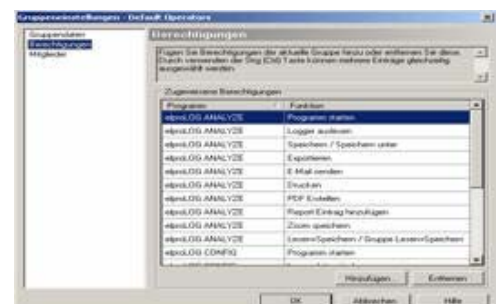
Gruppeneinstellungen - Default Operators

Gruppendaten
Berechtigungen
Mitglieder

Berechtigungen

Fügen Sie Berechtigungen der aktuelle Gruppe hinzu oder entfernen Sie diese. Durch verwenden der Strg (Ctrl) Taste können mehrere Einträge gleichzeitig ausgewählt werden.

Zugewiesene Berechtigungen

| Programm | Funktion |
|---|---|
| elproLOG ANALYZE | Programm starten |
| elproLOG ANALYZE | Logger auslesen |
| elproLOG ANALYZE | Speichern / Speichern unter |
| elproLOG ANALYZE | Exportieren |
| elproLOG ANALYZE | E-Mail senden |
| elproLOG ANALYZE | Drucken |
| elproLOG ANALYZE | PDF Erstellen |
| elproLOG ANALYZE | Report Eintrag hinzufügen |
| elproLOG ANALYZE | Zoom speichern |
| elproLOG ANALYZE | Lesen/Speichern / Gruppe Lesen/Speichern |
| elproLOG CONFIG | Programm starten |

Hinzufügen
Entfernen

OK
Abbrechen
Hilfe